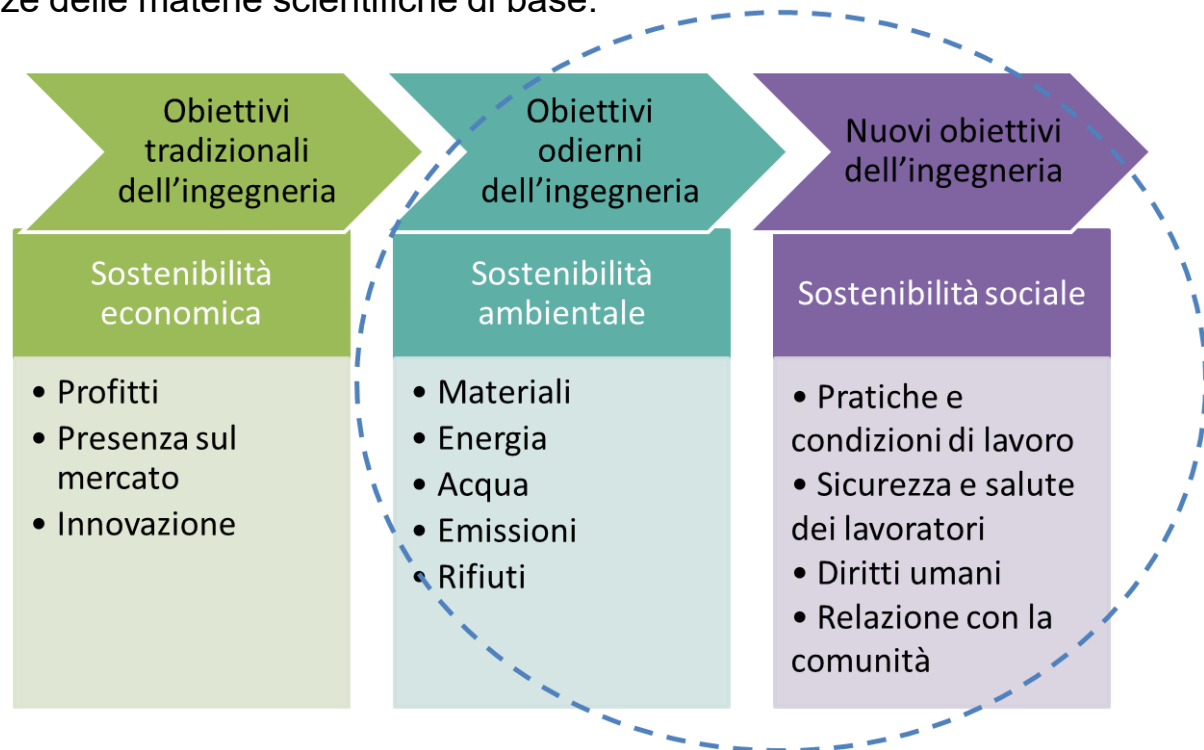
ze delle materie scientifiche di base.

Obiettivi tradizionali dell'ingegneria

Sostenibilità economica

- Profitti
- Presenza sul mercato
- Innovazione

Obiettivi odierni dell'ingegneria

Sostenibilità ambientale

- Materiali
- Energia
- Acqua
- Emissioni
- Rifiuti

Nuovi obiettivi dell'ingegneria

Sostenibilità sociale

- Pratiche e condizioni di lavoro
- Sicurezza e salute dei lavoratori
- Diritti umani
- Relazione con la comunità